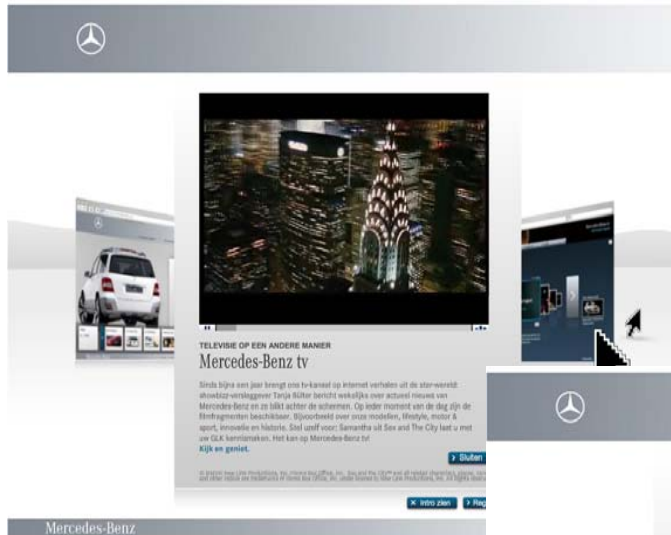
TELEVISIE OP EEN ANDERE MANIER

Mercedes-Benz tv

Sinds bijna een jaar brengt ons tv-kanaal op internet verhalen uit de sterwereld: showbizz-verslaggever Tanja Bülter bericht wekelijks over actueel nieuws van Mercedes-Benz en ze blikt achter de schermen. Op ieder moment van de dag zijn de filmfragmenten beschikbaar. Bijvoorbeeld over onze modellen, lifestyle, motor & sport, innovatie en historie. Stel uzelf voor: Samantha uit Sex and The City laat u met uw GLK kennismaken. Het kan op Mercedes-Benz tv!

Kijk en geniet.

Sluiten

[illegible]

Intro zien

Reg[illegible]

Mercedes-Benz